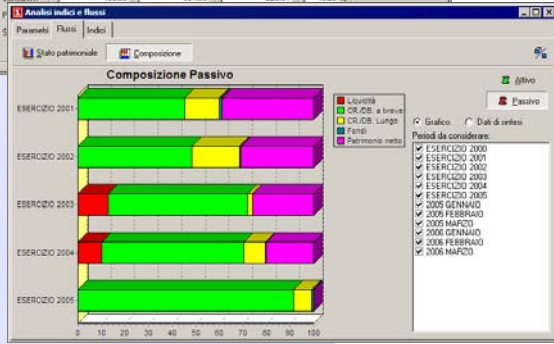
Analisi indici e flussi

Parametri | Flussi | Indici

Stato patrimoniale | Composizione

Composizione Passivo

ESERCIZIO 2001
ESERCIZIO 2002
ESERCIZIO 2003
ESERCIZIO 2004
ESERCIZIO 2005

0 10 20 30 40 50 60 70 80 90 100

Liquidità
CR./DB. a breve
CR./DB. Lungo
Fondi
Patrimonio netto

Attivo
Passivo

Grafico
Dati di sintesi

Periodi da considerare:
ESERCIZIO 2000
ESERCIZIO 2001
ESERCIZIO 2002
ESERCIZIO 2003
ESERCIZIO 2004
ESERCIZIO 2005
2005 GENNAIO
2005 FEBBRAIO
2005 MARZO
2006 GENNAIO
2006 FEBBRAIO
2006 MARZO